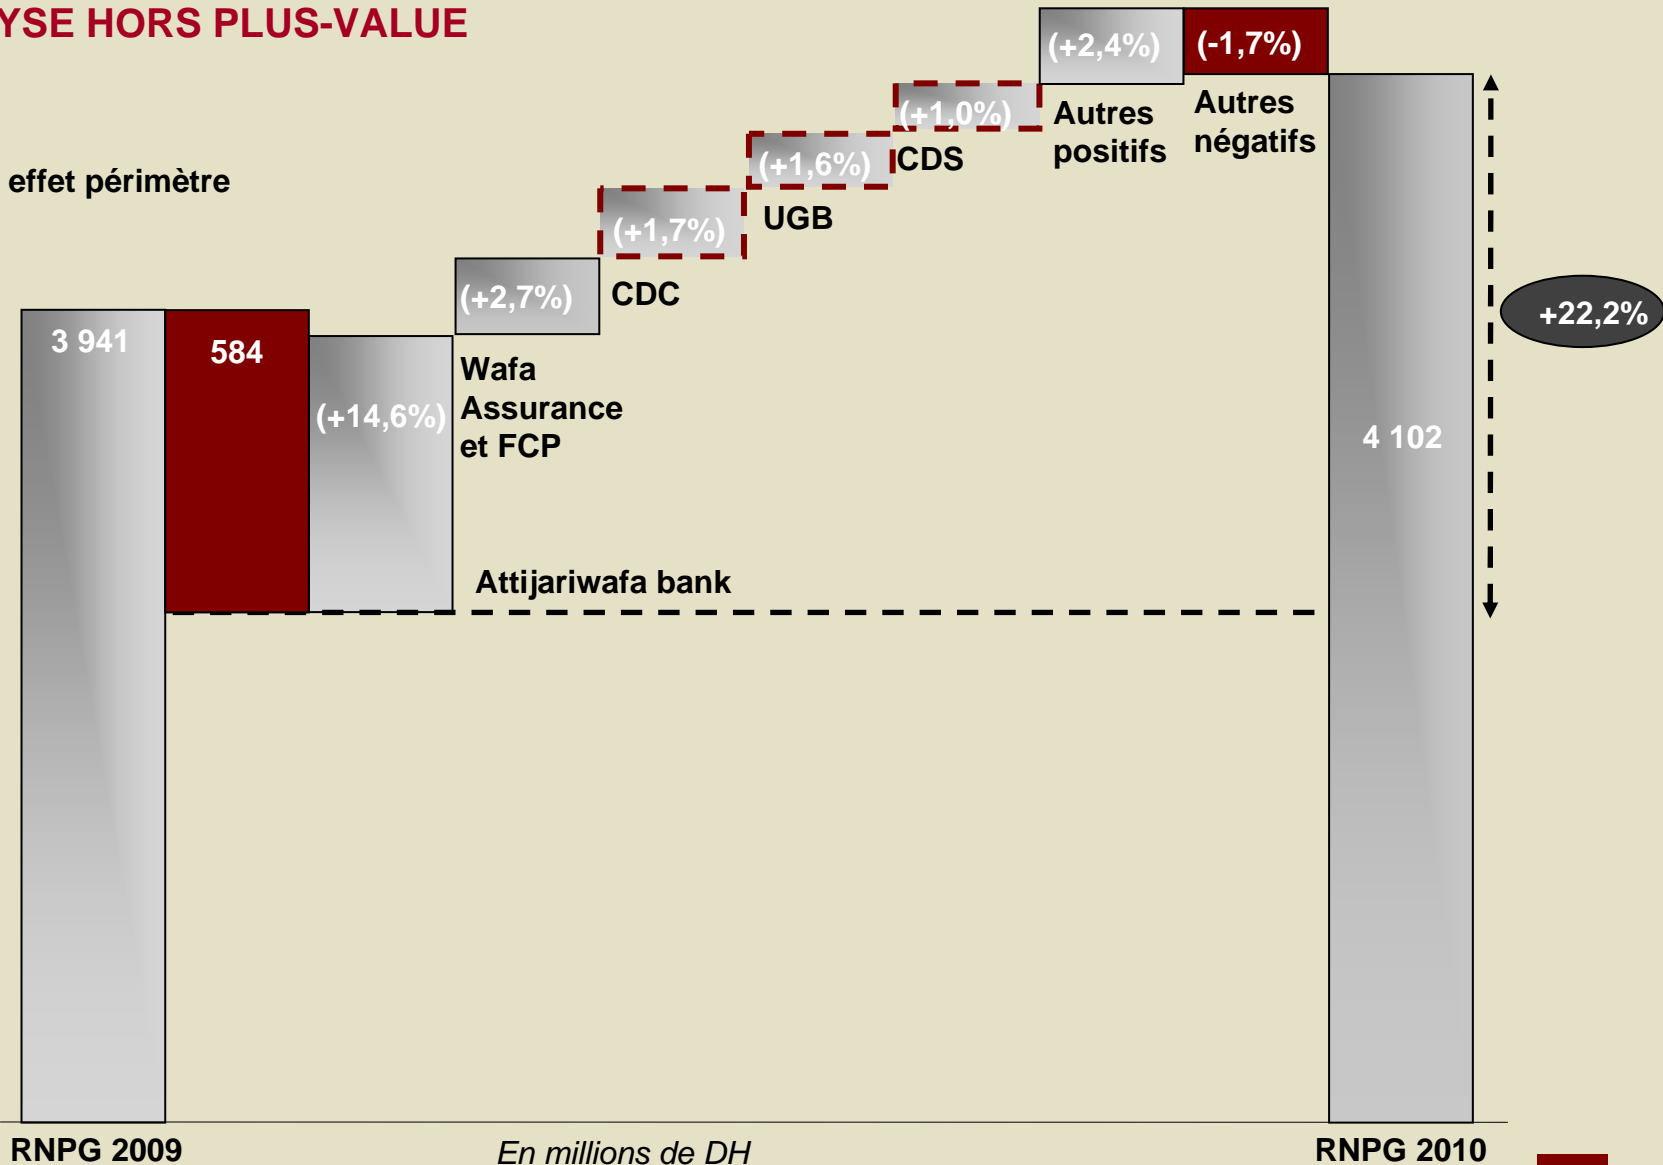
YSE HORS PLUS-VALUE

effet périmètre

3 941

584

(+14,6%)

Wafa Assurance et FCP

(+2,7%)

CDC

(+1,7%)

UGB

(+1,6%)

CDS

(+1,0%)

(+2,4%)

Autres positifs

(-1,7%)

Autres négatifs

+22,2%

4 102

Attijariwafa bank

RNPG 2009

En millions de DH

RNPG 2010